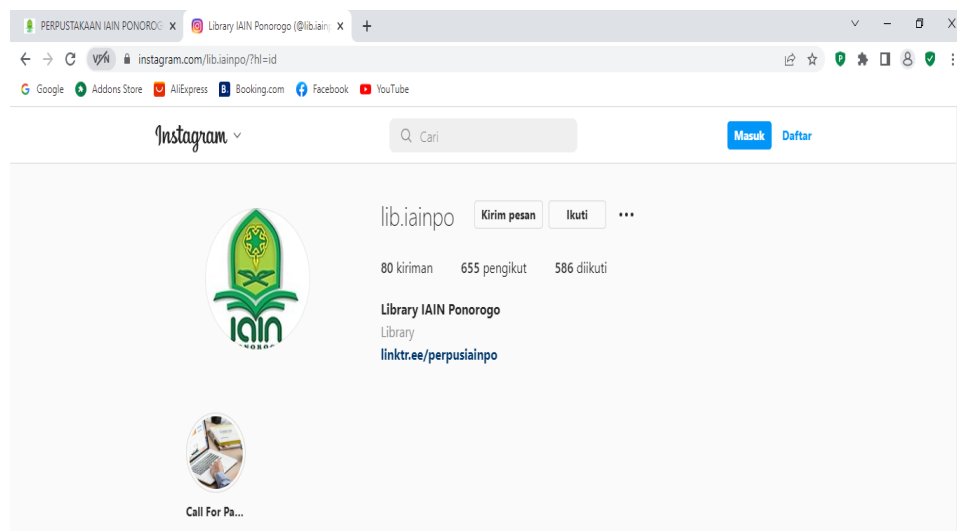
PERPUSTAKAAN IAIN PONOROG ×
Library IAIN Ponorogo (@lib.iain ×
+
VPN instagram.com/lib.iainpo/?hl=id
Google Addons Store AliExpress Booking.com Facebook YouTube

Instagram
Cari
Masuk Daftar

lib.iainpo Kirim pesan Ikuti ···
80 kiriman 655 pengikut 586 diikuti
Library IAIN Ponorogo
Library
linktr.ee/perpusiainpo

IAIN
PONOROGO

Call For Pa...